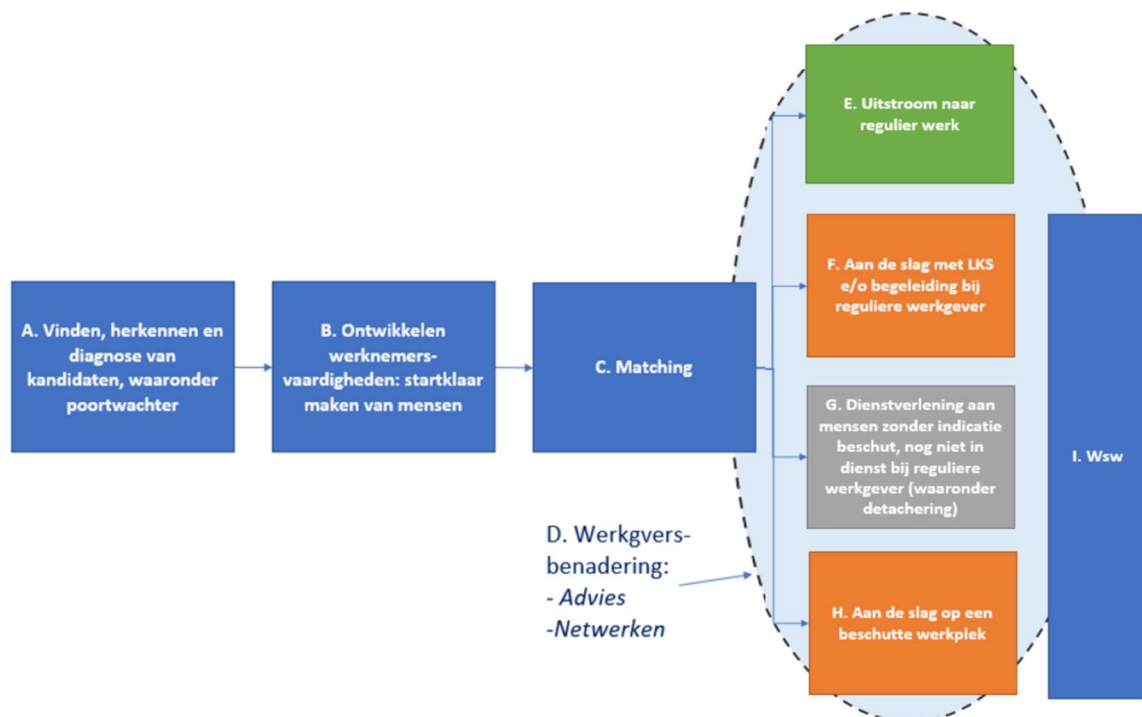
A. Vinden, herkennen en diagnose van kandidaten, waaronder poortwachter

B. Ontwikkelen werknemers-vaardigheden: startklaar maken van mensen

C. Matching

E. Uitstroom naar regulier werk

F. Aan de slag met LKS e/o begeleiding bij reguliere werkgever

G. Dienstverlening aan mensen zonder indicatie beschut, nog niet in dienst bij reguliere werkgever (waaronder detachering)

H. Aan de slag op een beschutte werkplek

I. Wsw

D. Werkgvers-benadering:
- Advies
-Netwerken